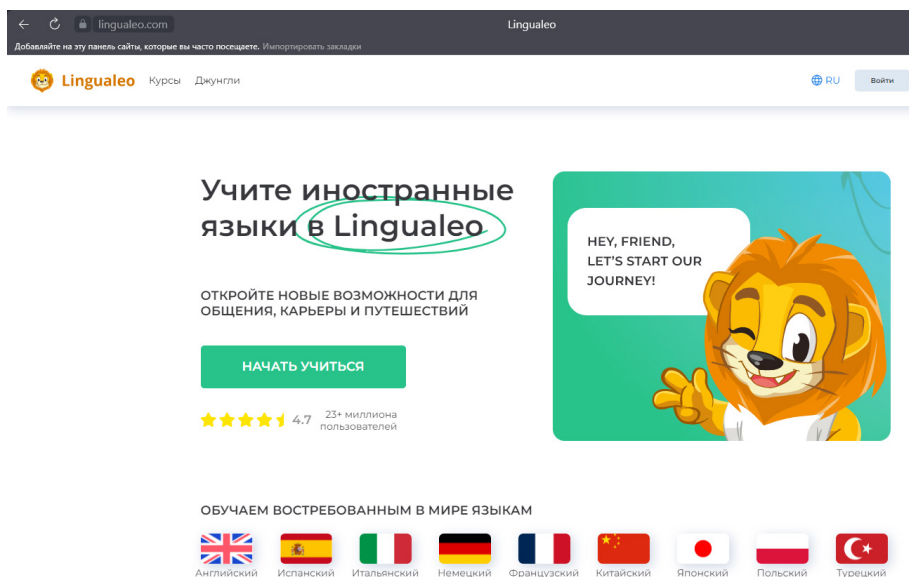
lingualeo.com

Lingualeo

Добавляйте на эту панель сайты, которые вы часто посещаете. Импортировать закладки

Lingualeo Курсы Джунгли

RU Войти

Учите иностранные языки в Lingualeo

ОТКРОЙТЕ НОВЫЕ ВОЗМОЖНОСТИ ДЛЯ ОБЩЕНИЯ, КАРЬЕРЫ И ПУТЕШЕСТВИЙ

НАЧАТЬ УЧИТЬСЯ

4.7 23+ миллиона пользователей

HEY, FRIEND, LET'S START OUR JOURNEY!

ОБУЧАЕМ ВОСТРЕБОВАННЫМ В МИРЕ ЯЗЫКАМ

Английский Испанский Итальянский Немецкий Французский Китайский Японский Польский Турецкий